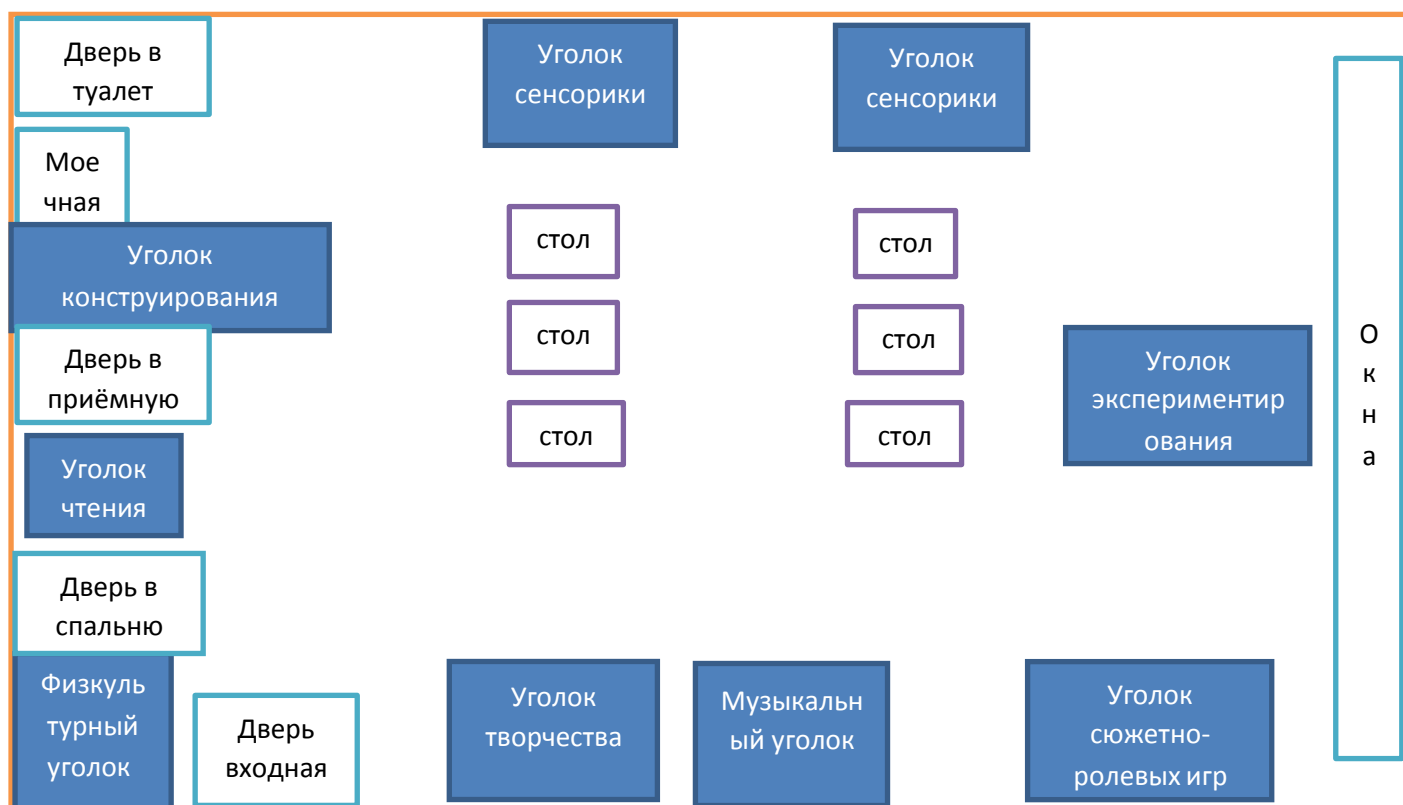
Дверь в туалет

Уголок сенсорики

Уголок сенсорики

Мое чная

стол

стол

Уголок конструирования

стол

стол

Дверь в приёмную

О к н а

Уголок экспериментир ования

стол

стол

Уголок чтения

Дверь в спальню

Физкуль турный уголок

Дверь входная

Уголок творчества

Музыкальн ый уголок

Уголок сюжетно-ролевых игр